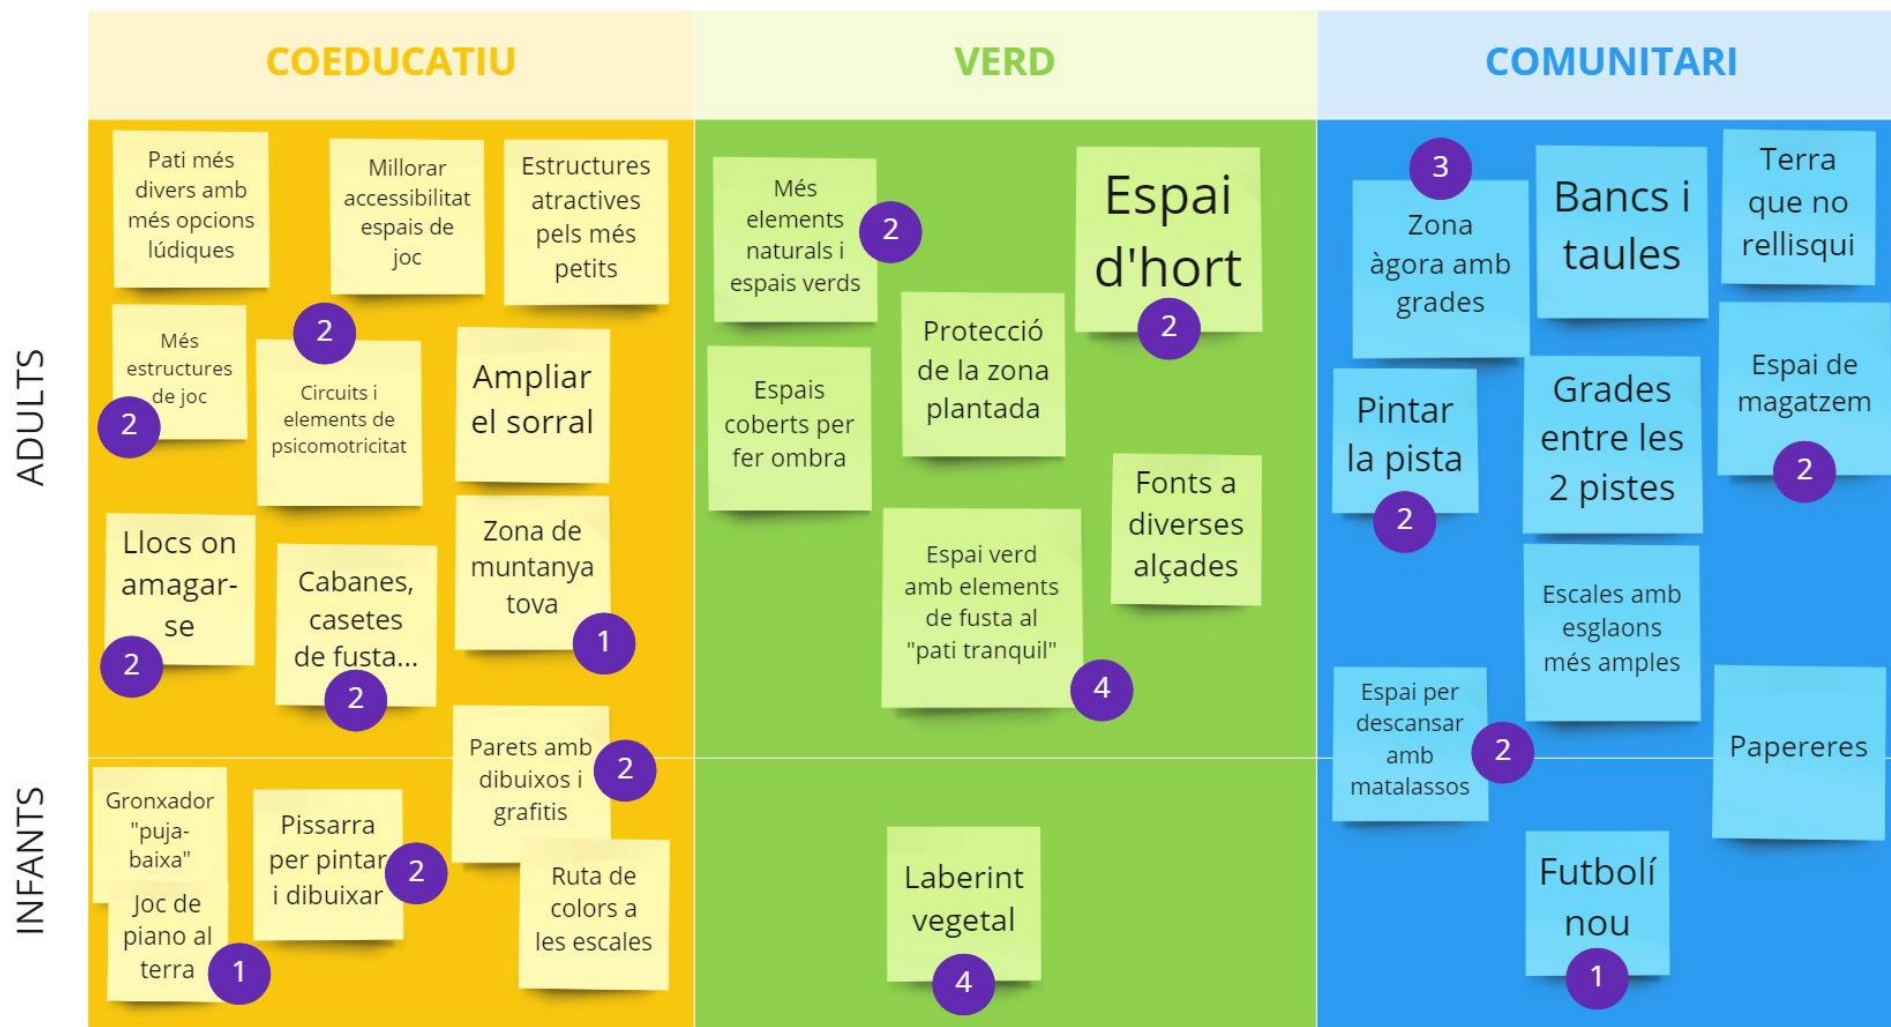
COEDUCATIU

VERD

COMUNITARI

ADULTS

INFANTS

Pati més divers amb més opcions lúdiques

Millorar accessibilitat espais de joc

Estructures atractives pels més petits

Més estructures de joc
2

2
Circuits i elements de psicomotricitat

Ampliar el sorral

Llocs on amagar-se
2

Cabanes, casetes de fusta...
2

Zona de muntanya tova
1

Parets amb dibuixos i grafitis
2

Gronxador "puja-baixa"

Joc de piano al terra
1

Pissarra per pintar i dibuixar
2

Ruta de colors a les escales

Més elements naturals i espais verds
2

Espai d'hort
2

Espais coberts per fer ombra

Protecció de la zona plantada

Fonts a diverses alçades

Espai verd amb elements de fusta al "pati tranquil"
4

Laberint vegetal
4

3
Zona àgora amb grades

Bancs i taules

Terra que no rellisqui

Pintar la pista
2

Grades entre les 2 pistes

Espai de magatzem
2

Escales amb esglaons més amples

Espai per descansar amb matalassos
2

Papereres

Futbolí nou
1